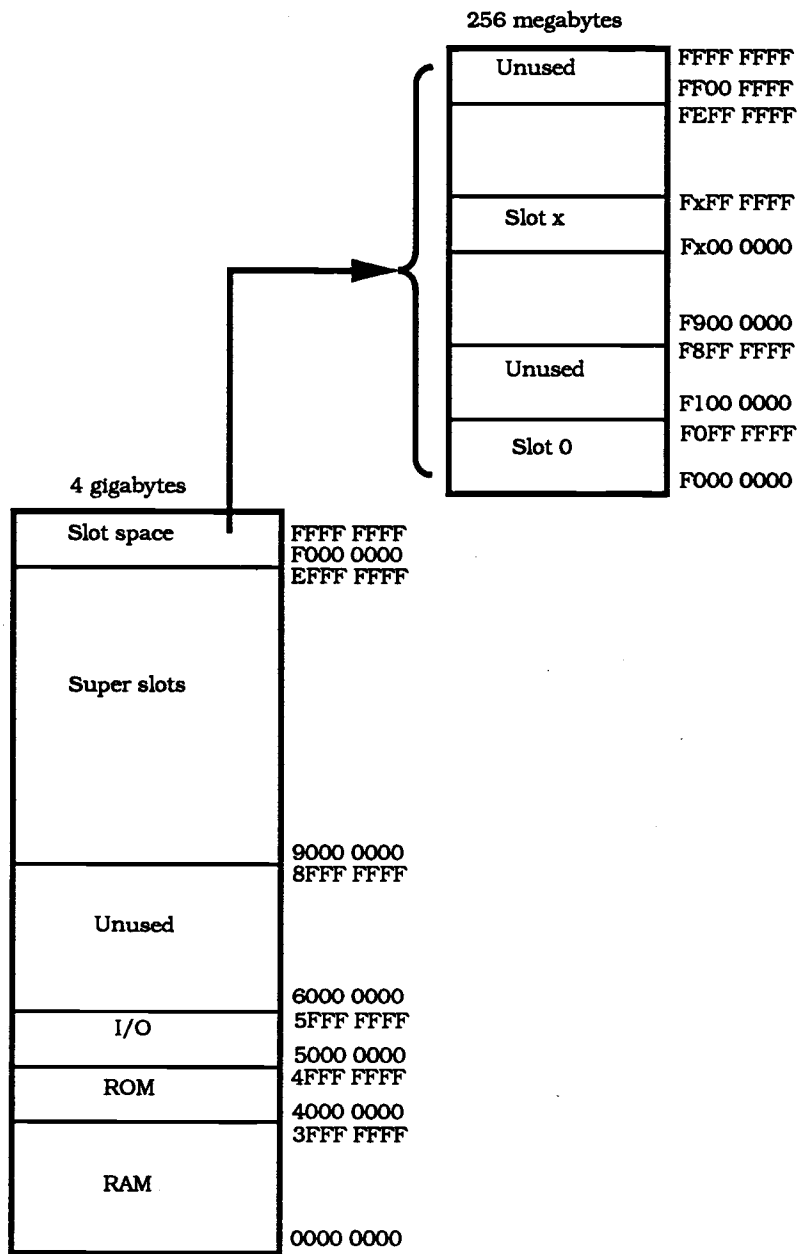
256 megabytes

Unused
FFFF FFFF
FF00 FFFF
FEFF FFFF
Slot x
FxFF FFFF
Fx00 0000
F900 0000
F8FF FFFF
Unused
F100 0000
F0FF FFFF
Slot 0
F000 0000

4 gigabytes

Slot space
FFFF FFFF
F000 0000
EFFF FFFF
Super slots
9000 0000
8FFF FFFF
Unused
6000 0000
5FFF FFFF
I/O
5000 0000
4FFF FFFF
ROM
4000 0000
3FFF FFFF
RAM
0000 0000